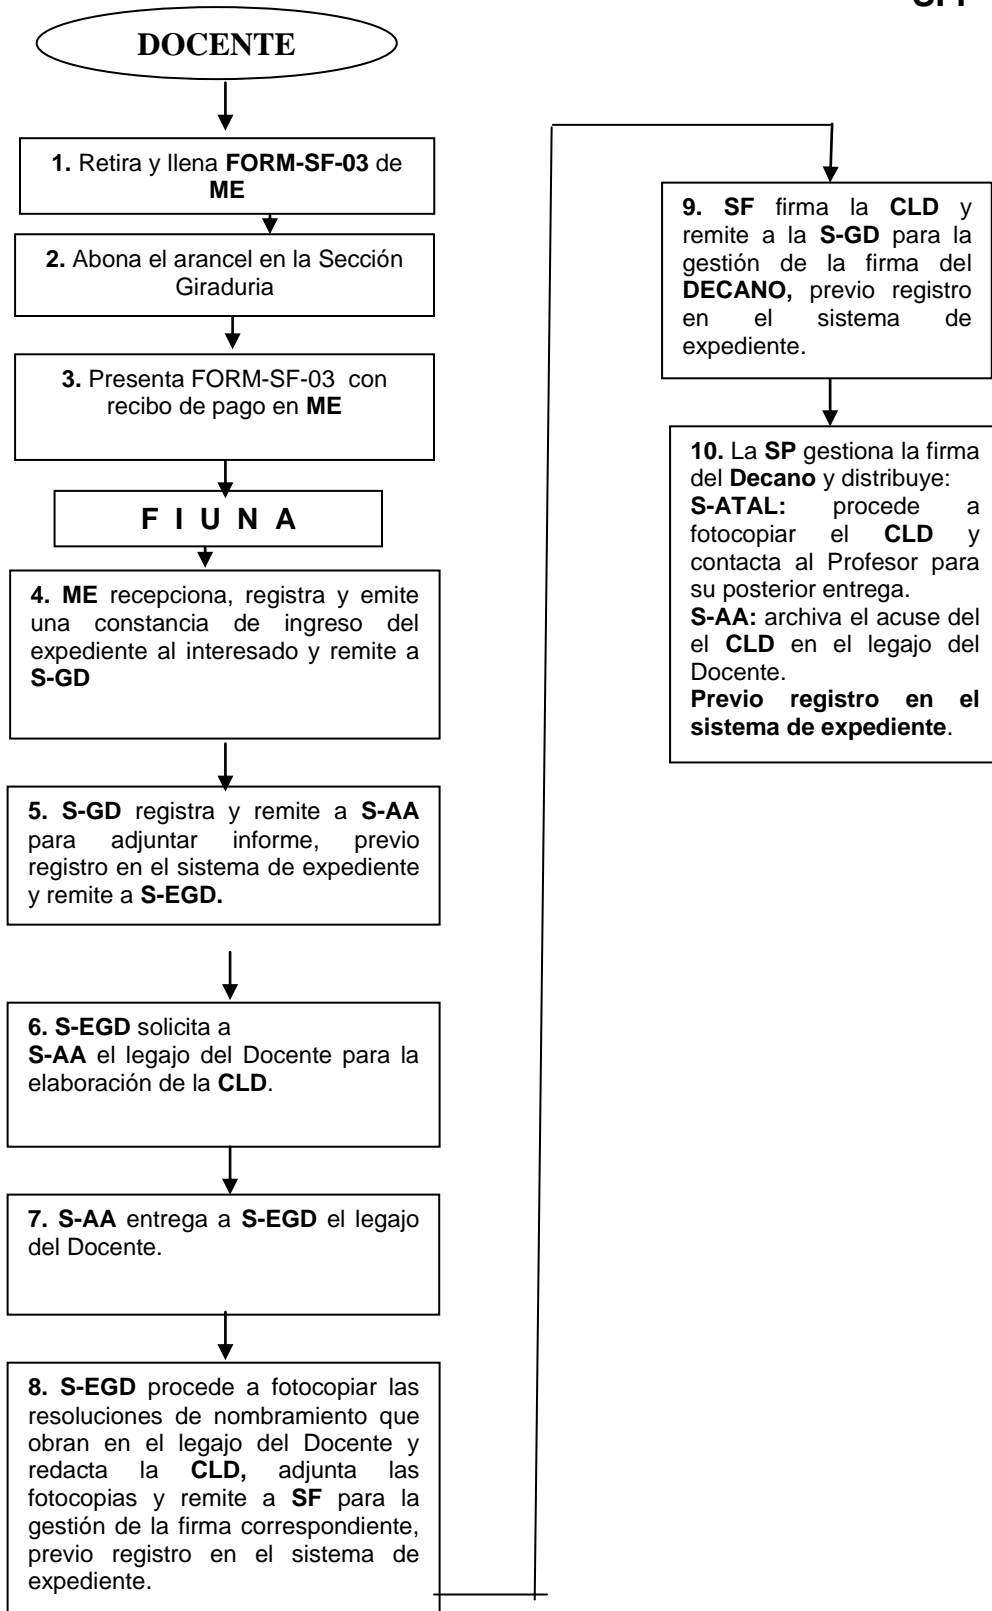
SF-

DOCENTE

**1.** Retira y llena **FORM-SF-03** de **ME**

**2.** Abona el arancel en la Sección Giraduria

**3.** Presenta FORM-SF-03 con recibo de pago en **ME**

F I U N A

**4. ME** recepciona, registra y emite una constancia de ingreso del expediente al interesado y remite a **S-GD**

**5. S-GD** registra y remite a **S-AA** para adjuntar informe, previo registro en el sistema de expediente y remite a **S-EGD.**

**6. S-EGD** solicita a **S-AA** el legajo del Docente para la elaboración de la **CLD**.

**7. S-AA** entrega a **S-EGD** el legajo del Docente.

**8. S-EGD** procede a fotocopiar las resoluciones de nombramiento que obran en el legajo del Docente y redacta la **CLD,** adjunta las fotocopias y remite a **SF** para la gestión de la firma correspondiente, previo registro en el sistema de expediente.

**9. SF** firma la **CLD** y remite a la **S-GD** para la gestión de la firma del **DECANO,** previo registro en el sistema de expediente.

**10.** La **SP** gestiona la firma del **Decano** y distribuye:
**S-ATAL:** procede a fotocopiar el **CLD** y contacta al Profesor para su posterior entrega.
**S-AA:** archiva el acuse del el **CLD** en el legajo del Docente.
**Previo registro en el sistema de expediente**.